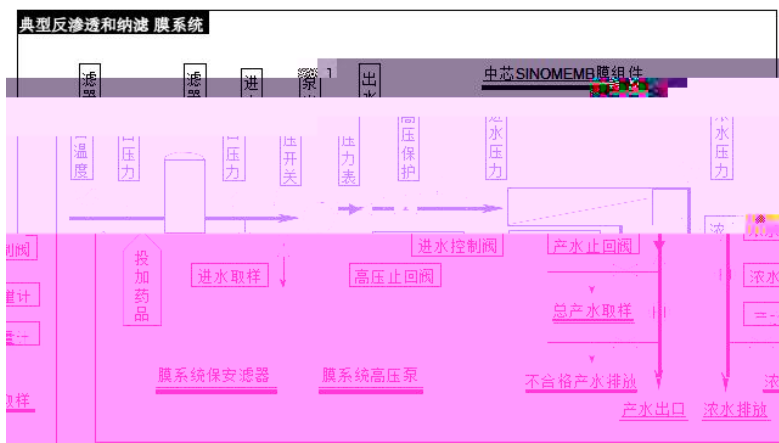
典型反渗透和纳滤 膜系统

滤器
滤器
进
泵
出水
中芯SINOMEMB膜组件

温度
压力
压力
压开关
压力表
高压保护
水压力
水压力

浓

制阀
量计
计
取样

投加药品
进水取样
进水控制阀
高压止回阀
产水止回阀
总产水取样
不合格产水排放
产水出口
浓水排放
浓水
膜系统保安滤器
膜系统高压泵